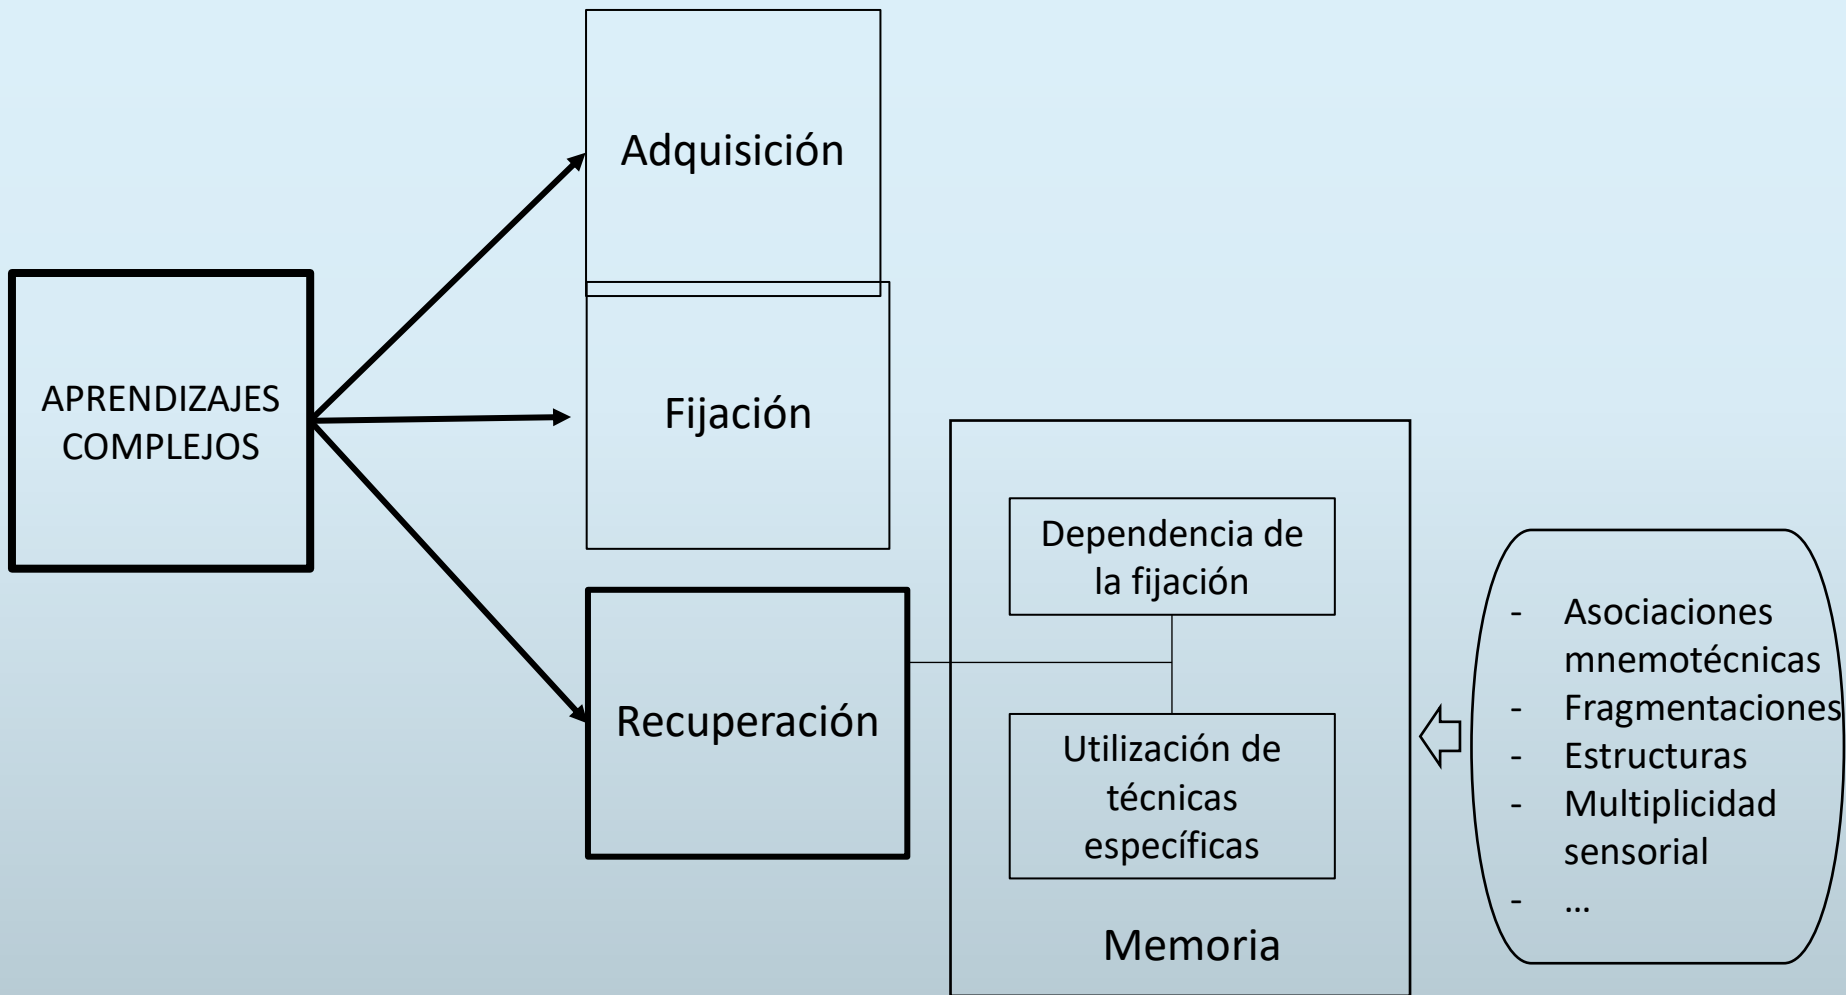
APRENDIZAJES COMPLEJOS

Adquisición

Fijación

Recuperación

Dependencia de la fijación

Utilización de técnicas específicas

Memoria

- Asociaciones mnemotécnicas
- Fragmentaciones
- Estructuras
- Multiplicidad sensorial
- …